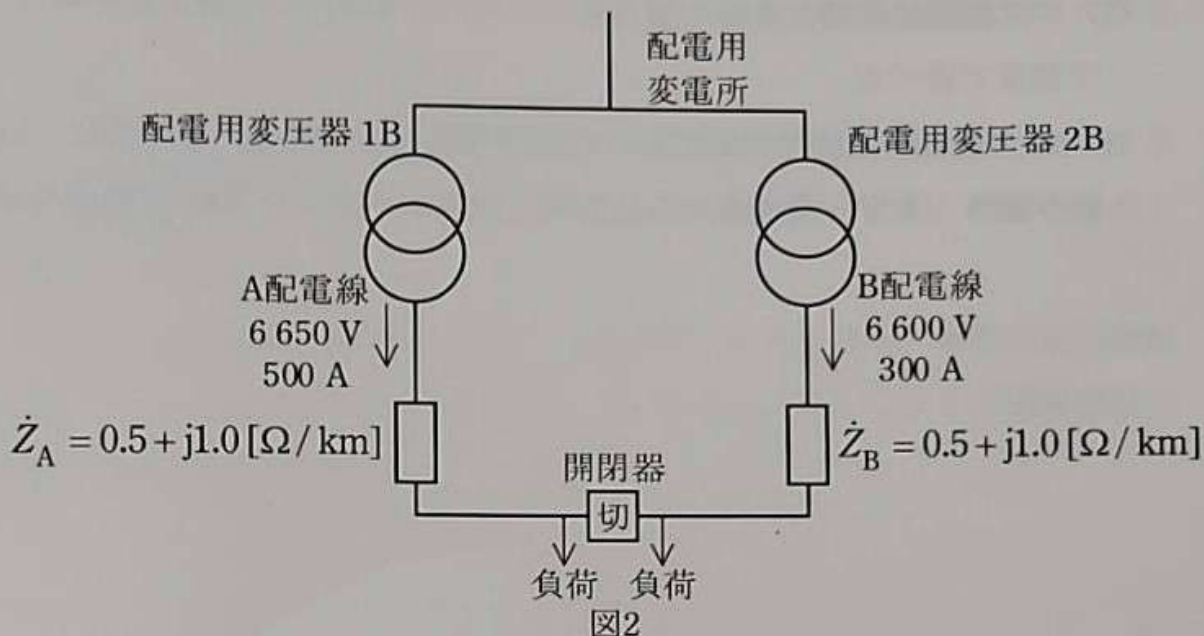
配電用
変電所

配電用変圧器 1B

配電用変圧器 2B

A配電線
6 650 V
500 A

B配電線
6 600 V
300 A

$\dot{Z}_A = 0.5 + j1.0 [\Omega / km]$

$\dot{Z}_B = 0.5 + j1.0 [\Omega / km]$

開閉器
切

負荷 負荷

図2